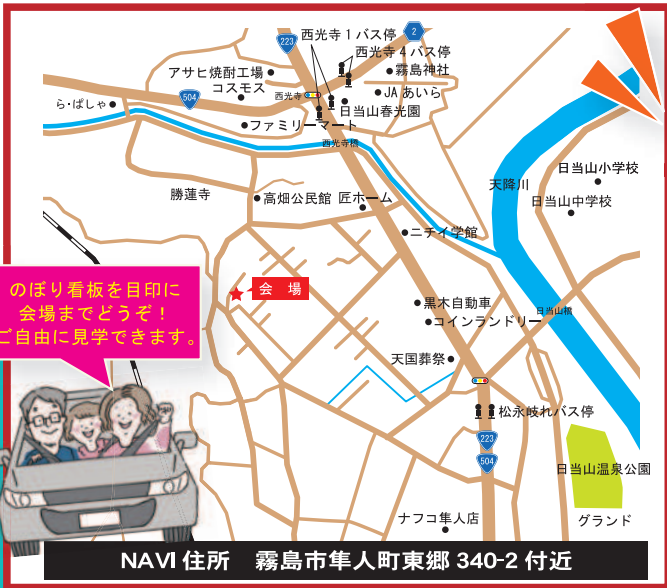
西光寺１バス停
2
223
西光寺４バス停
アサヒ焼酎工場
霧島神社
コスモス
JA あいら
西光寺
504
ら・ぱしゃ
日当山春光園
ファミリーマート
西光寺橋
日当山小学校
天降川
勝蓮寺
高畑公民館
匠ホーム
日当山中学校
ニチイ学館
のぼり看板を目印に会場までどうぞ！ご自由に見学できます。
会　場
黒木自動車
日当山橋
コインランドリー
天国葬祭
松永岐れバス停
223
504
日当山温泉公園
ナフコ隼人店
グランド
NAVI 住所　霧島市隼人町東郷 340-2 付近